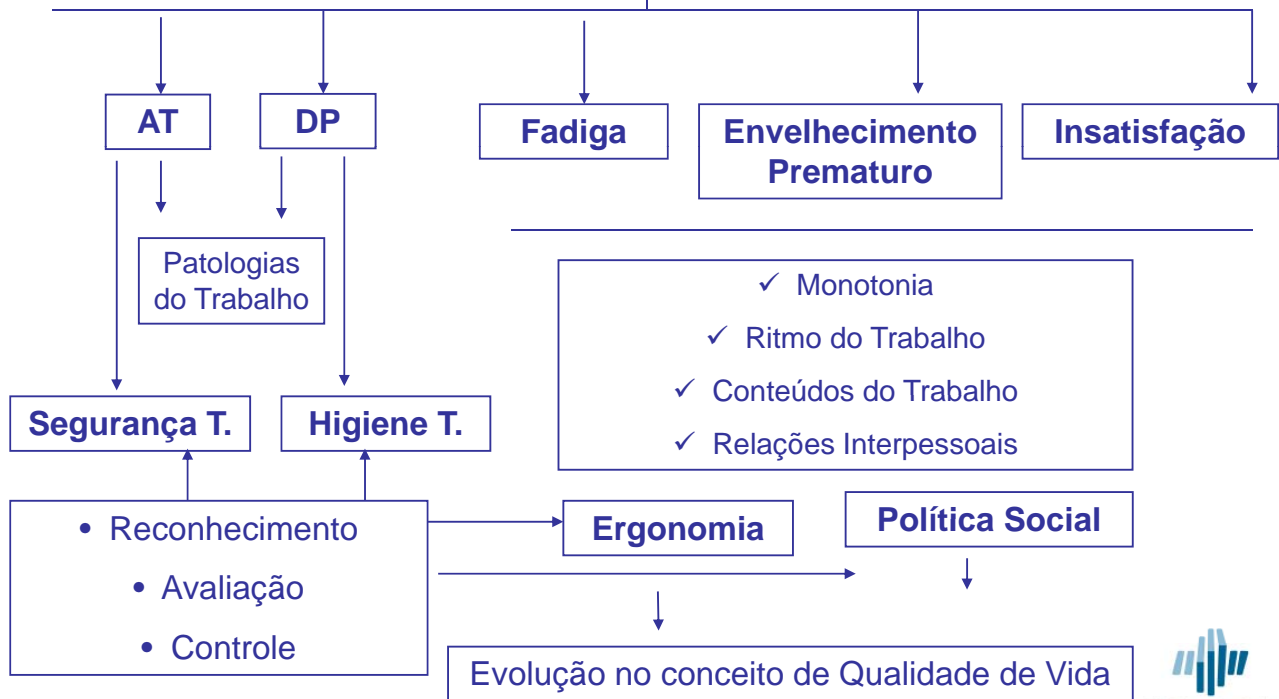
AT

DP

Fadiga

Envelhecimento Prematuro

Insatisfação

Patologias do Trabalho

✓ Monotonia

✓ Ritmo do Trabalho

✓ Conteúdos do Trabalho

✓ Relações Interpessoais

Segurança T.

Higiene T.

• Reconhecimento

• Avaliação

• Controle

Ergonomia

Política Social

Evolução no conceito de Qualidade de Vida